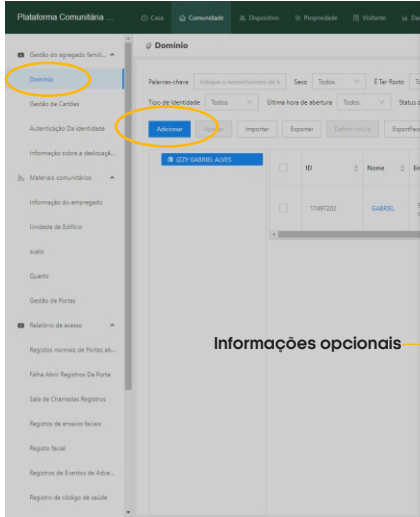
Plataforma Comunitária ...
Casa
Comunidade
Dispositivo
Propriedade
Visitante
De

Gestão do agregado famili...
Domínio
Gestão de Cartões
Autenticação Da identidade
Informação sobre a deslocaçã...
Materiais comunitários
Informação do empregado
Unidade de Edifício
suelo
Quarto
Gestão de Portas
Relatório de acesso
Registos normais de Portas ab...
Falha Abrir Registros Da Porta
Sala de Chamadas Registros
Registos de ensaios faciais
Registo facial
Registros de Eventos de Adve...
Registo de código de saúde

Domínio

Palavras-chave
Indique o nome/número de t
Sexo
Todos
É Ter Rosto
To
Tipo de Identidade
Todos
Última hora de abertura
Todos
Status d
Adicionar
Apagar
Importar
Exportar
Definir rótulo
ExportFac
IZZY GABRIEL ALVES
ID
Nome
En
17497202
GABRIEL

Informações opcionais